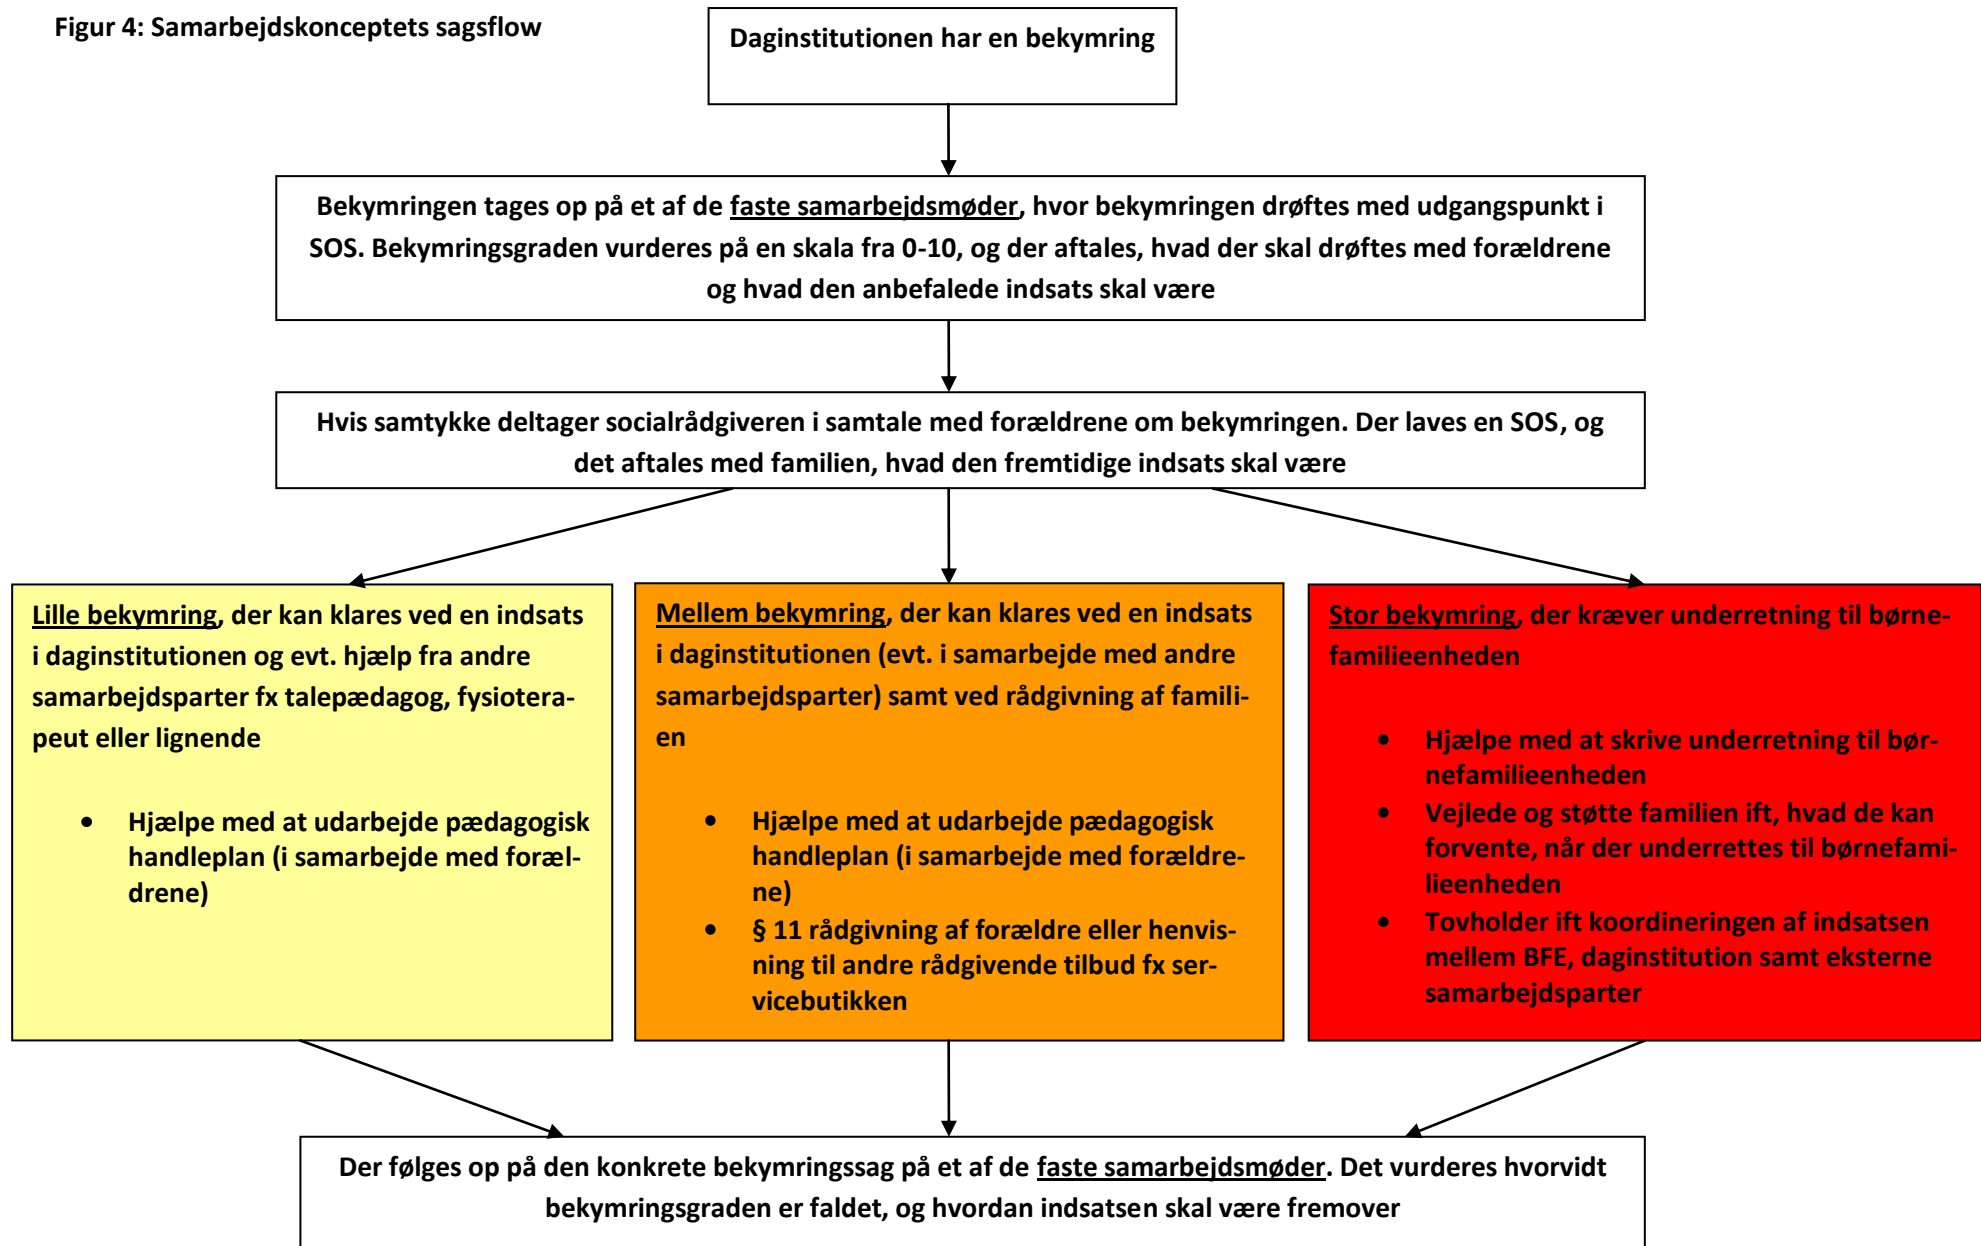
Figur 4: Samarbejdskonceptets sagsflow

Daginstitutionen har en bekymring

Bekymringen tages op på et af de faste samarbejdsmøder, hvor bekymringen drøftes med udgangspunkt i SOS. Bekymringsgraden vurderes på en skala fra 0-10, og der aftales, hvad der skal drøftes med forældrene og hvad den anbefalede indsats skal være

Hvis samtykke deltager socialrådgiveren i samtale med forældrene om bekymringen. Der laves en SOS, og det aftales med familien, hvad den fremtidige indsats skal være

Lille bekymring, der kan klares ved en indsats i daginstitutionen og evt. hjælp fra andre samarbejdsparter fx talepædagog, fysioterapeut eller lignende

- Hjælpe med at udarbejde pædagogisk handleplan (i samarbejde med forældrene)

Mellem bekymring, der kan klares ved en indsats i daginstitutionen (evt. i samarbejde med andre samarbejdsparter) samt ved rådgivning af familien

- Hjælpe med at udarbejde pædagogisk handleplan (i samarbejde med forældrene)
- § 11 rådgivning af forældre eller henvisning til andre rådgivende tilbud fx servicebutikken

Stor bekymring, der kræver underretning til børnefamilieenheden

- Hjælpe med at skrive underretning til børnefamilieenheden
- Vejlede og støtte familien ift, hvad de kan forvente, når der underrettes til børnefamilieenheden
- Tovholder ift koordineringen af indsatsen mellem BFE, daginstitution samt eksterne samarbejdsparter

Der følges op på den konkrete bekymringssag på et af de faste samarbejdsmøder. Det vurderes hvorvidt bekymringsgraden er faldet, og hvordan indsatsen skal være fremover